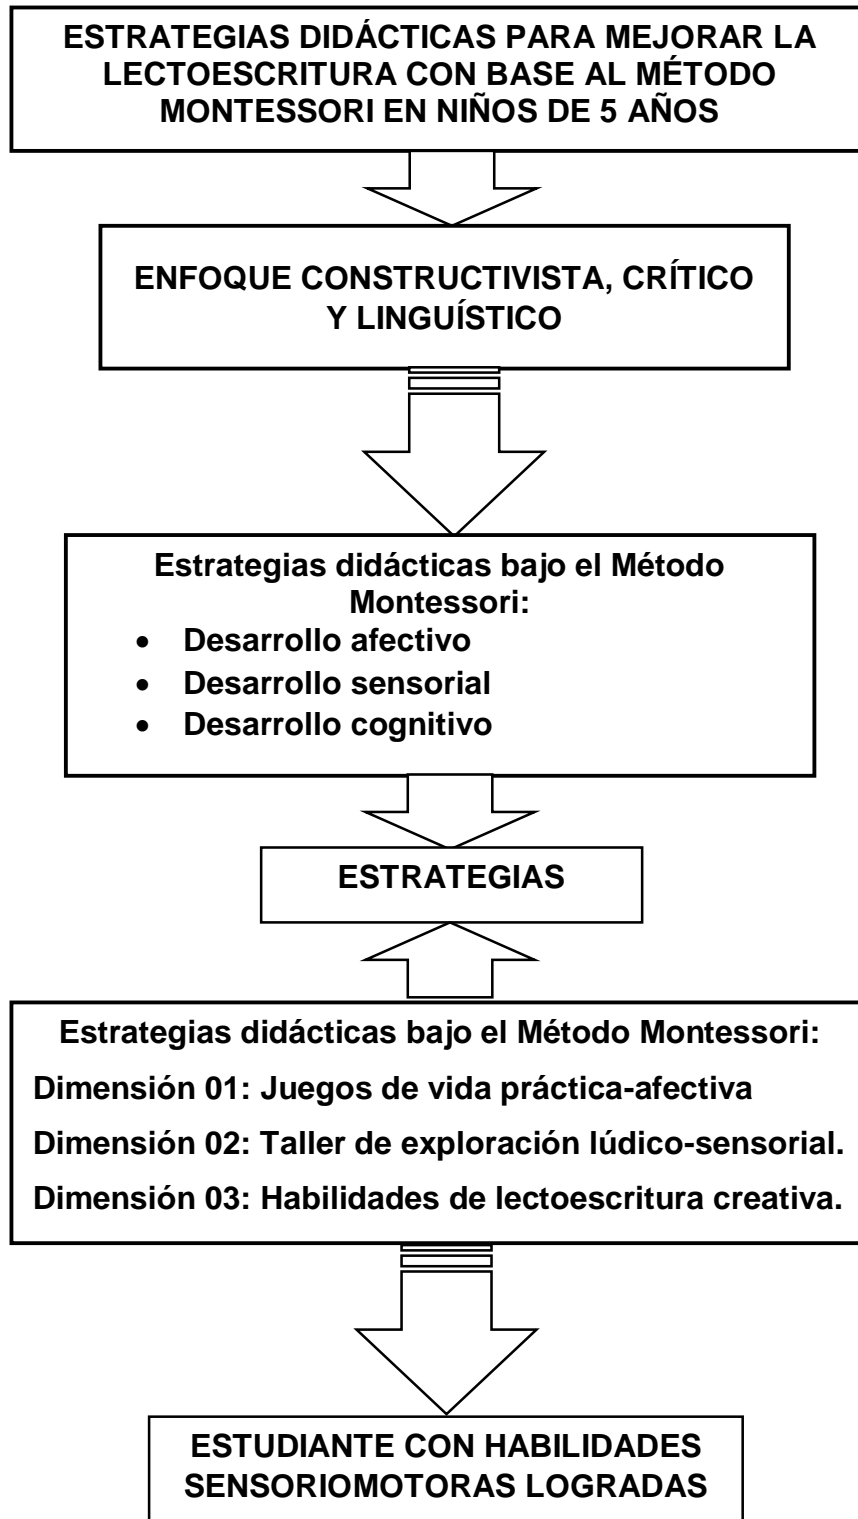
ESTRATEGIAS DIDÁCTICAS PARA MEJORAR LA LECTOESCRITURA CON BASE AL MÉTODO MONTESSORI EN NIÑOS DE 5 AÑOS

ENFOQUE CONSTRUCTIVISTA, CRÍTICO Y LINGUÍSTICO

Estrategias didácticas bajo el Método Montessori:
- Desarrollo afectivo
- Desarrollo sensorial
- Desarrollo cognitivo

ESTRATEGIAS

Estrategias didácticas bajo el Método Montessori:
Dimensión 01: Juegos de vida práctica-afectiva
Dimensión 02: Taller de exploración lúdico-sensorial.
Dimensión 03: Habilidades de lectoescritura creativa.

ESTUDIANTE CON HABILIDADES SENSORIOMOTORAS LOGRADAS